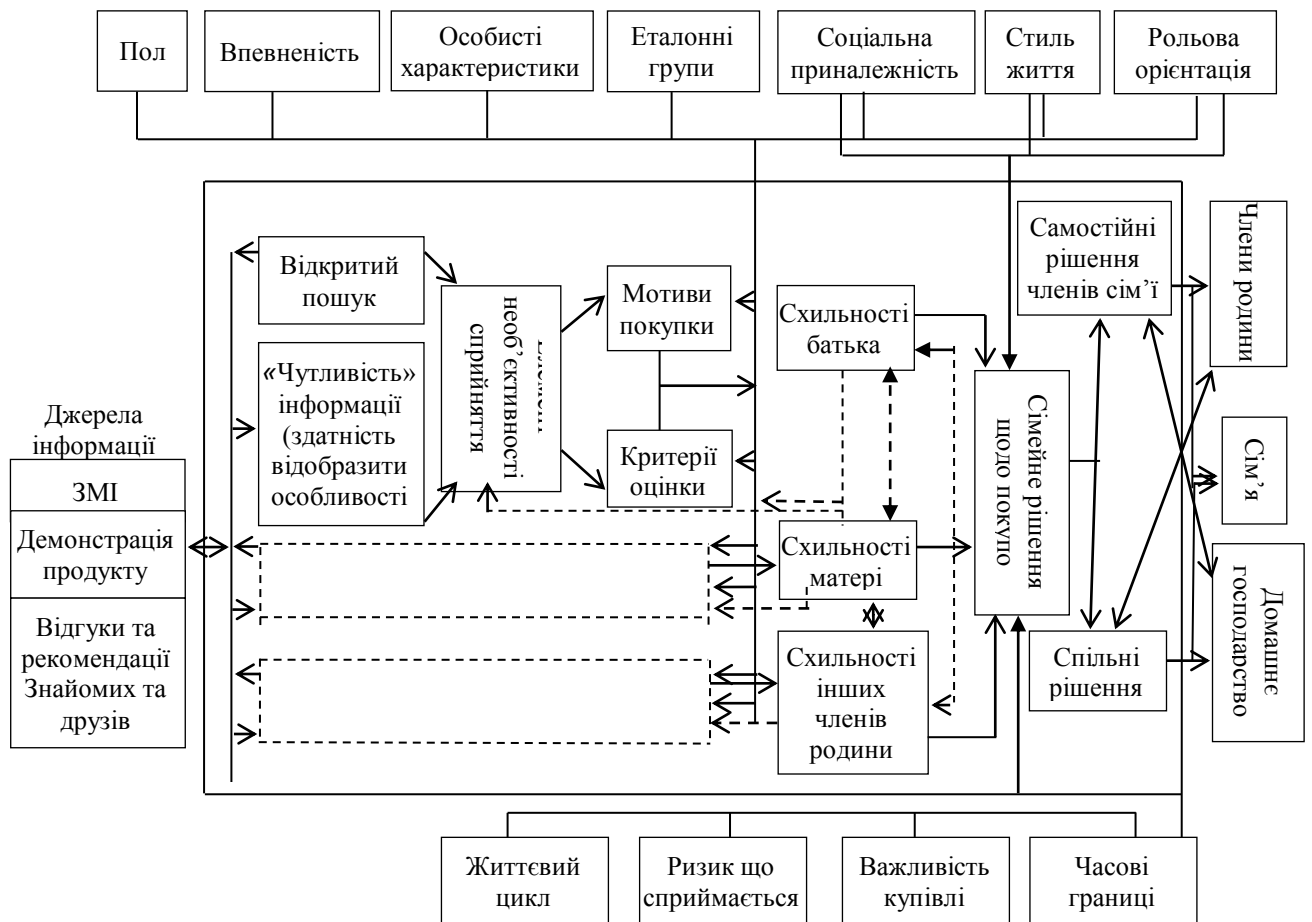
Пол

Впевненість

Особисті характеристики

Еталонні групи

Соціальна приналежність

Стиль життя

Рольова орієнтація

Відкритий пошук

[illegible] необ'єктивності сприйняття

Мотиви покупки

Схильності батька

Самостійні рішення членів сім'ї

Члени родини

«Чутливість» інформації (здатність відобразити особливості

Критерії оцінки

Сімейне рішення щодо покупо

Сім'я

Джерела інформації

ЗМІ

Демонстрація продукту

Відгуки та рекомендації Знайомих та друзів

Схильності матері

Схильності інших членів родини

Спільні рішення

Домашнє господарство

Життєвий цикл

Ризик що сприймається

Важливість купівлі

Часові границі